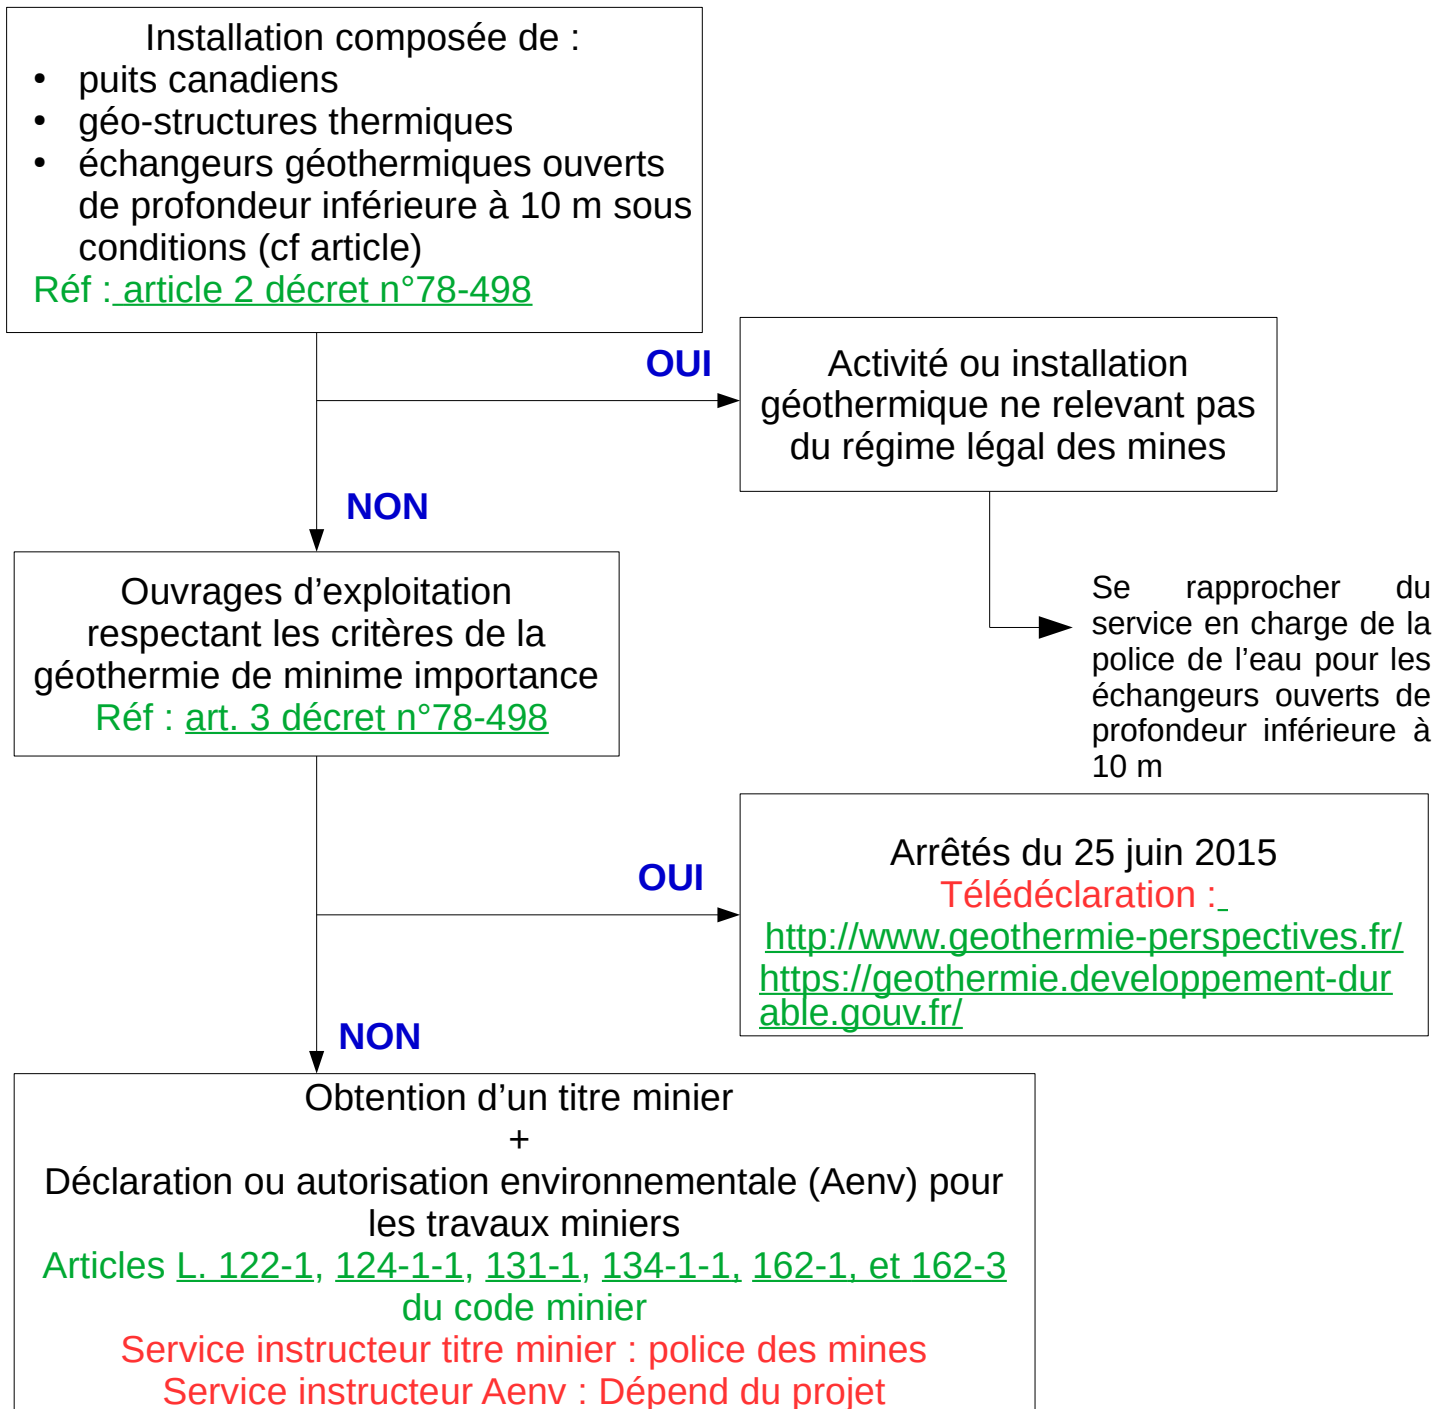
Installation composée de :
• puits canadiens
• géo-structures thermiques
• échangeurs géothermiques ouverts de profondeur inférieure à 10 m sous conditions (cf article)
Réf : article 2 décret n°78-498

OUI

Activité ou installation géothermique ne relevant pas du régime légal des mines

NON

Ouvrages d'exploitation respectant les critères de la géothermie de minime importance
Réf : art. 3 décret n°78-498

Se rapprocher du service en charge de la police de l'eau pour les échangeurs ouverts de profondeur inférieure à 10 m

OUI

Arrêtés du 25 juin 2015
Télédéclaration :
http://www.geothermie-perspectives.fr/
https://geothermie.developpement-durable.gouv.fr/

NON

Obtention d'un titre minier
+
Déclaration ou autorisation environnementale (Aenv) pour les travaux miniers
Articles L. 122-1, 124-1-1, 131-1, 134-1-1, 162-1, et 162-3 du code minier
Service instructeur titre minier : police des mines
Service instructeur Aenv : Dépend du projet